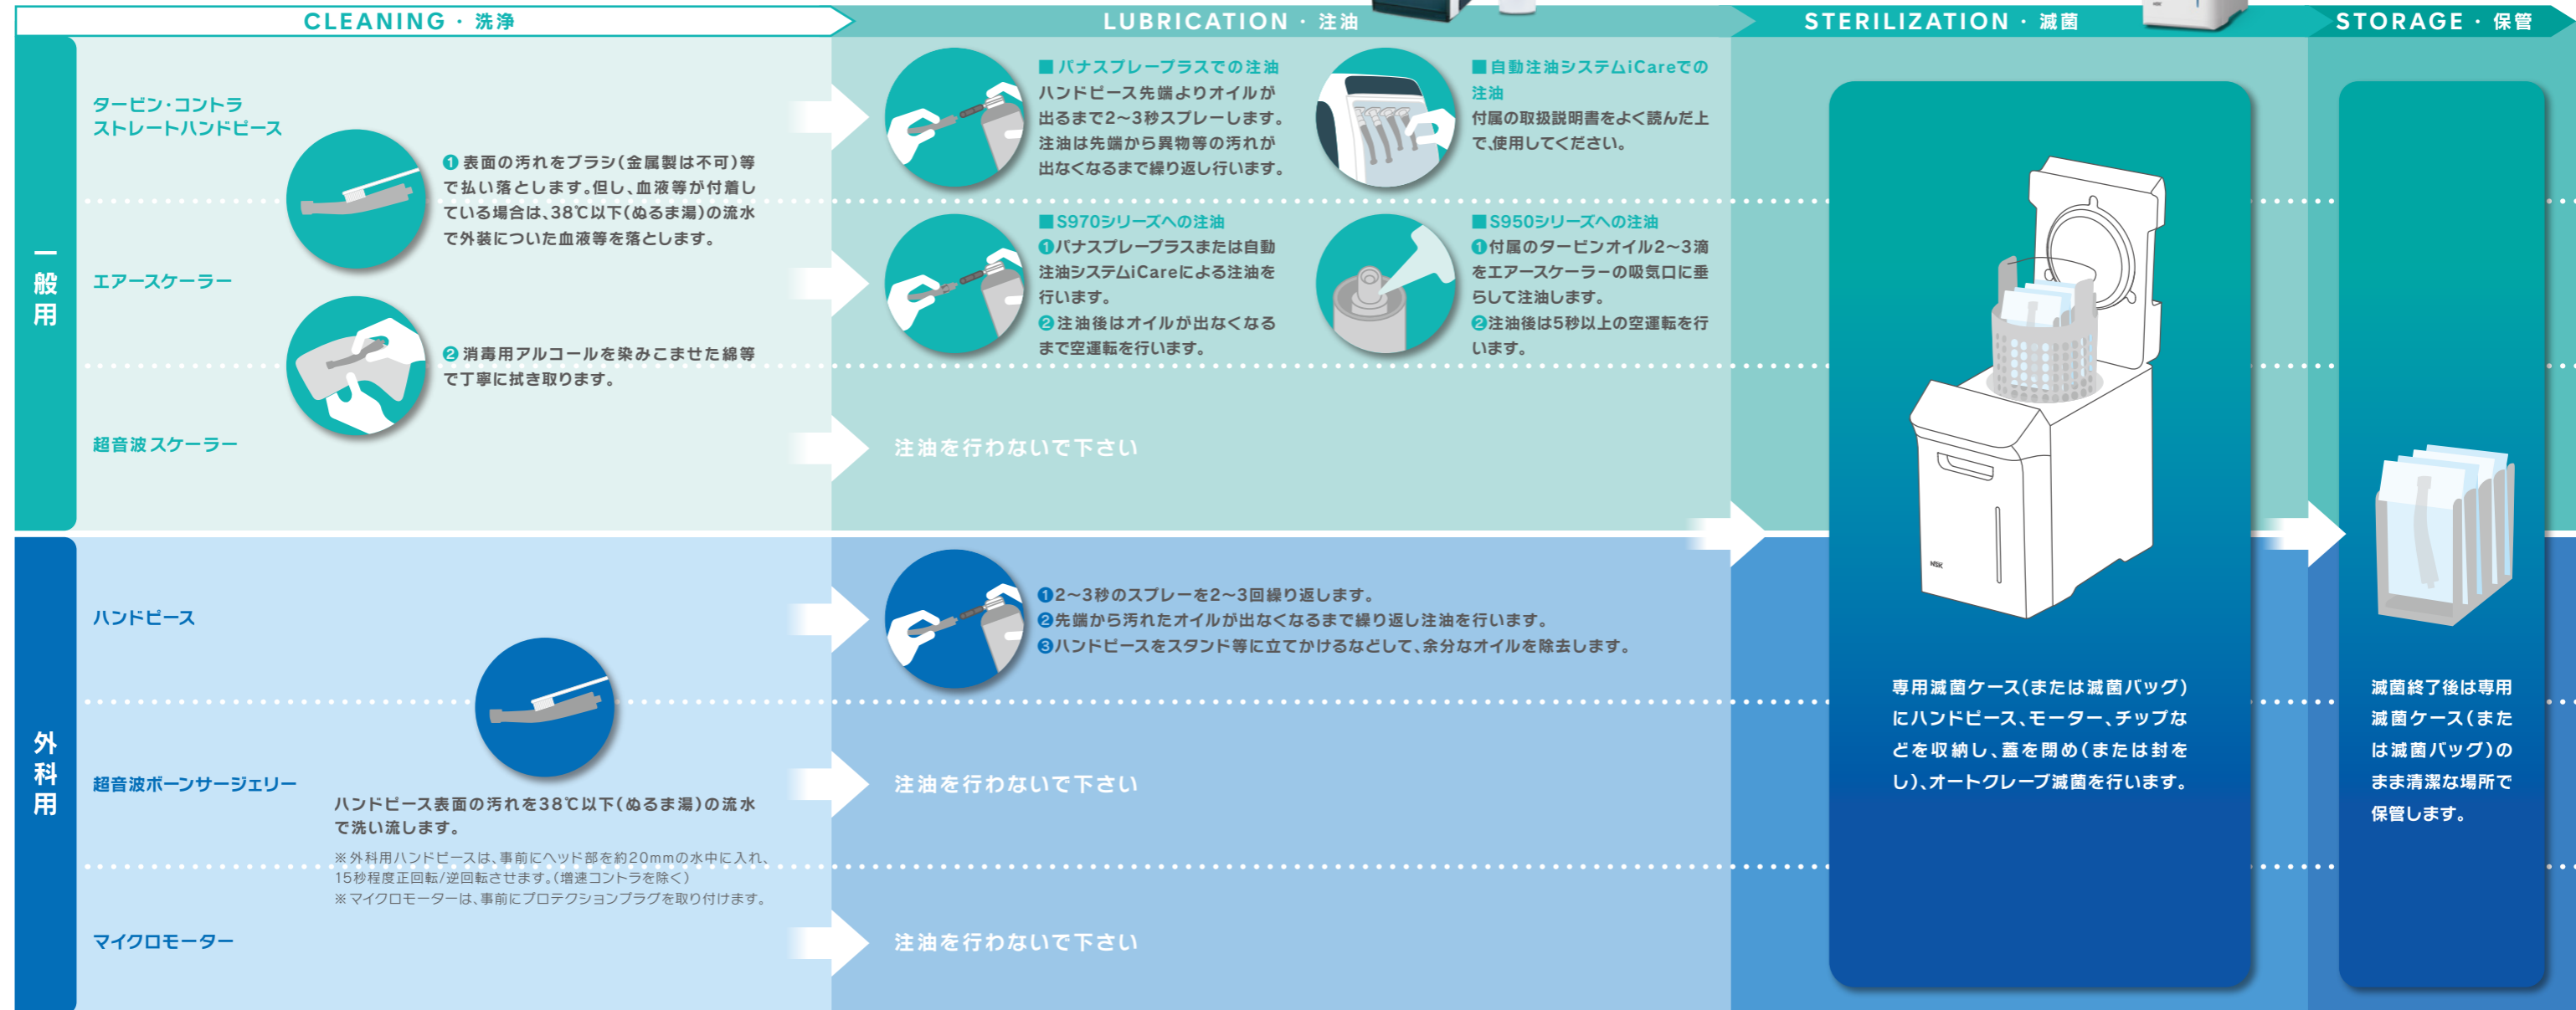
CLEANING・洗浄

LUBRICATION・注油

STERILIZATION・滅菌

STORAGE・保管

一般用

タービン・コントラ ストレートハンドピース

エアースケーラー

超音波スケーラー

❶表面の汚れをブラシ(金属製は不可)等で払い落とします。但し、血液等が付着している場合は、38℃以下(ぬるま湯)の流水で外装についた血液等を落とします。

❷消毒用アルコールを染みこませた綿等で丁寧に拭き取ります。

■パナスプレープラスでの注油
ハンドピース先端よりオイルが出るまで2~3秒スプレーします。注油は先端から異物等の汚れが出なくなるまで繰り返し行います。

■自動注油システムiCareでの注油
付属の取扱説明書をよく読んだ上で、使用してください。

■S970シリーズへの注油
❶パナスプレープラスまたは自動注油システムiCareによる注油を行います。
❷注油後はオイルが出なくなるまで空運転を行います。

■S950シリーズへの注油
❶付属のタービンオイル2~3滴をエアースケーラーの吸気口に垂らして注油します。
❷注油後は5秒以上の空運転を行います。

注油を行わないで下さい

外科用

ハンドピース

超音波ボーンサージェリー

マイクロモーター

ハンドピース表面の汚れを38℃以下(ぬるま湯)の流水で洗い流します。

※外科用ハンドピースは、事前にヘッド部を約20mmの水中に入れ、15秒程度正回転/逆回転させます。(増速コントラを除く)
※マイクロモーターは、事前にプロテクションプラグを取り付けます。

❶2~3秒のスプレーを2~3回繰り返します。
❷先端から汚れたオイルが出なくなるまで繰り返し注油を行います。
❸ハンドピースをスタンド等に立てかけるなどして、余分なオイルを除去します。

注油を行わないで下さい

注油を行わないで下さい

NSK

専用滅菌ケース(または滅菌バッグ)にハンドピース、モーター、チップなどを収納し、蓋を閉め(または封をし)、オートクレーブ滅菌を行います。

滅菌終了後は専用滅菌ケース(または滅菌バッグ)のまま清潔な場所で保管します。